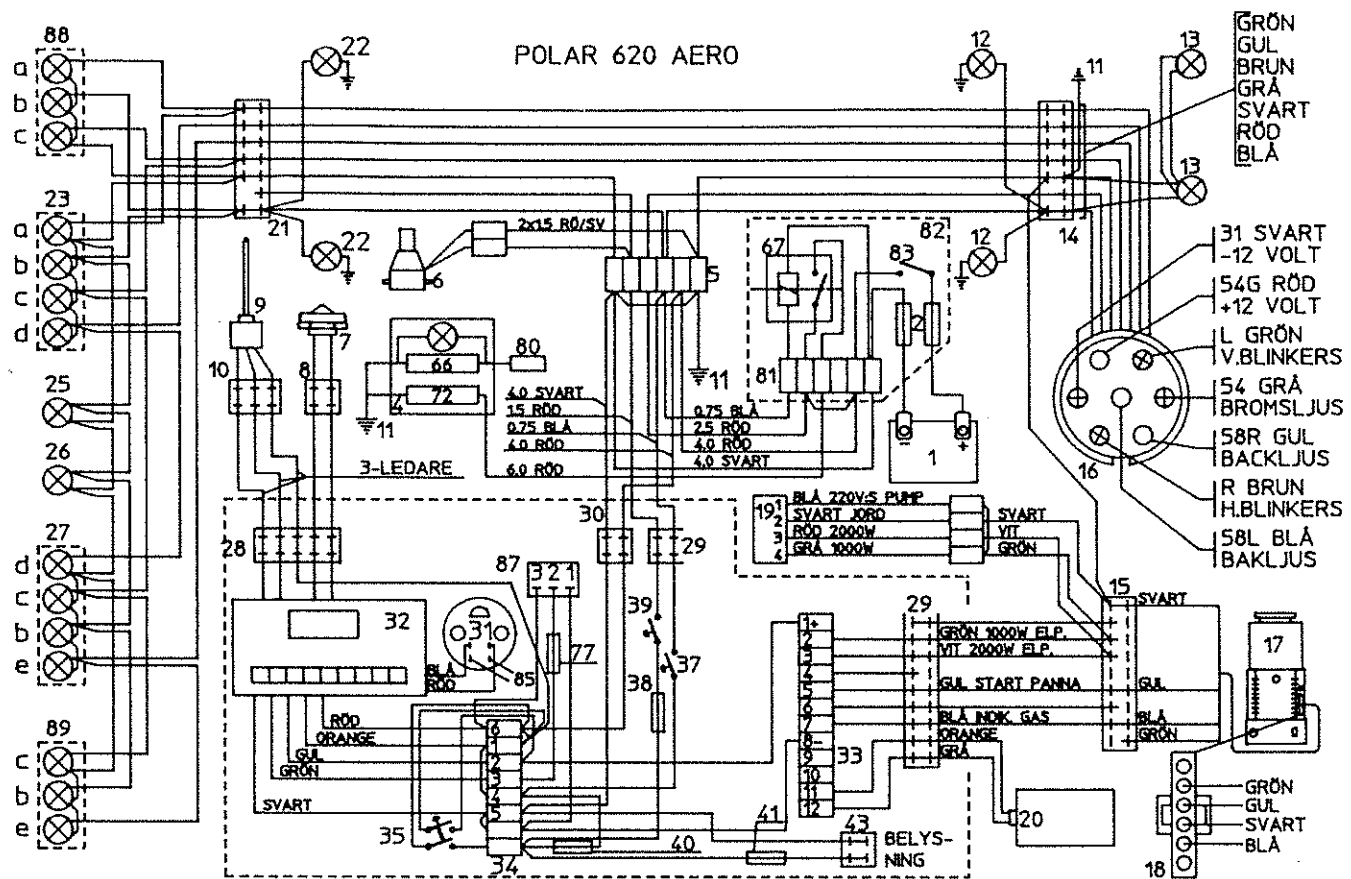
POLAR 620 AERO

88
a
b
c

22

12

11

13

GRÖN
GUL
BRUN
GRÅ
SVART
RÖD
BLÅ

23
a
b
c
d

21

22

2x1,5 RÖ/SV

6

5

67

83

82

12

14

13

31 SVART
-12 VOLT

54G RÖD
+12 VOLT

L GRÖN
V.BLINKERS

54 GRÅ
BROMSLJUS

58R GUL
BACKLJUS

R BRUN
H.BLINKERS

58L BLÅ
BAKLJUS

9
7
10
8
66
80
72
4
11
11
81
2
1
16

25
26

4,0 SVART
1,5 RÖD
0,75 BLÅ
4,0 RÖD
6,0 RÖD
0,75 BLÅ
2,5 RÖD
4,0 RÖD
4,0 SVART

3-LEDARE

27
d
c
b
e

28
30
29

19
1 BLÅ 220V:S PUMP
2 SVART JORD
3 RÖD 2000W
4 GRÅ 1000W
SVART
VIT
GRÖN

15
SVART

87
3 2 1

32
31
85
BLÅ
RÖD

77

39
37
38

29
1+
2
3
4
5
6
7
8-
9
10
11
12
33

GRÖN 1000W ELP.
VIT 2000W ELP.
GUL START PANNA
GUL
BLÅ INDIK. GAS
BLÅ
ORANGE
GRÅ
GRÖN

17

89
c
b
e

RÖD
ORANGE
GUL
GRÖN
SVART

6
1
2
3
4
5

35
34
40
41
43
BELYSNING

20

GRÖN
GUL
SVART
BLÅ
18